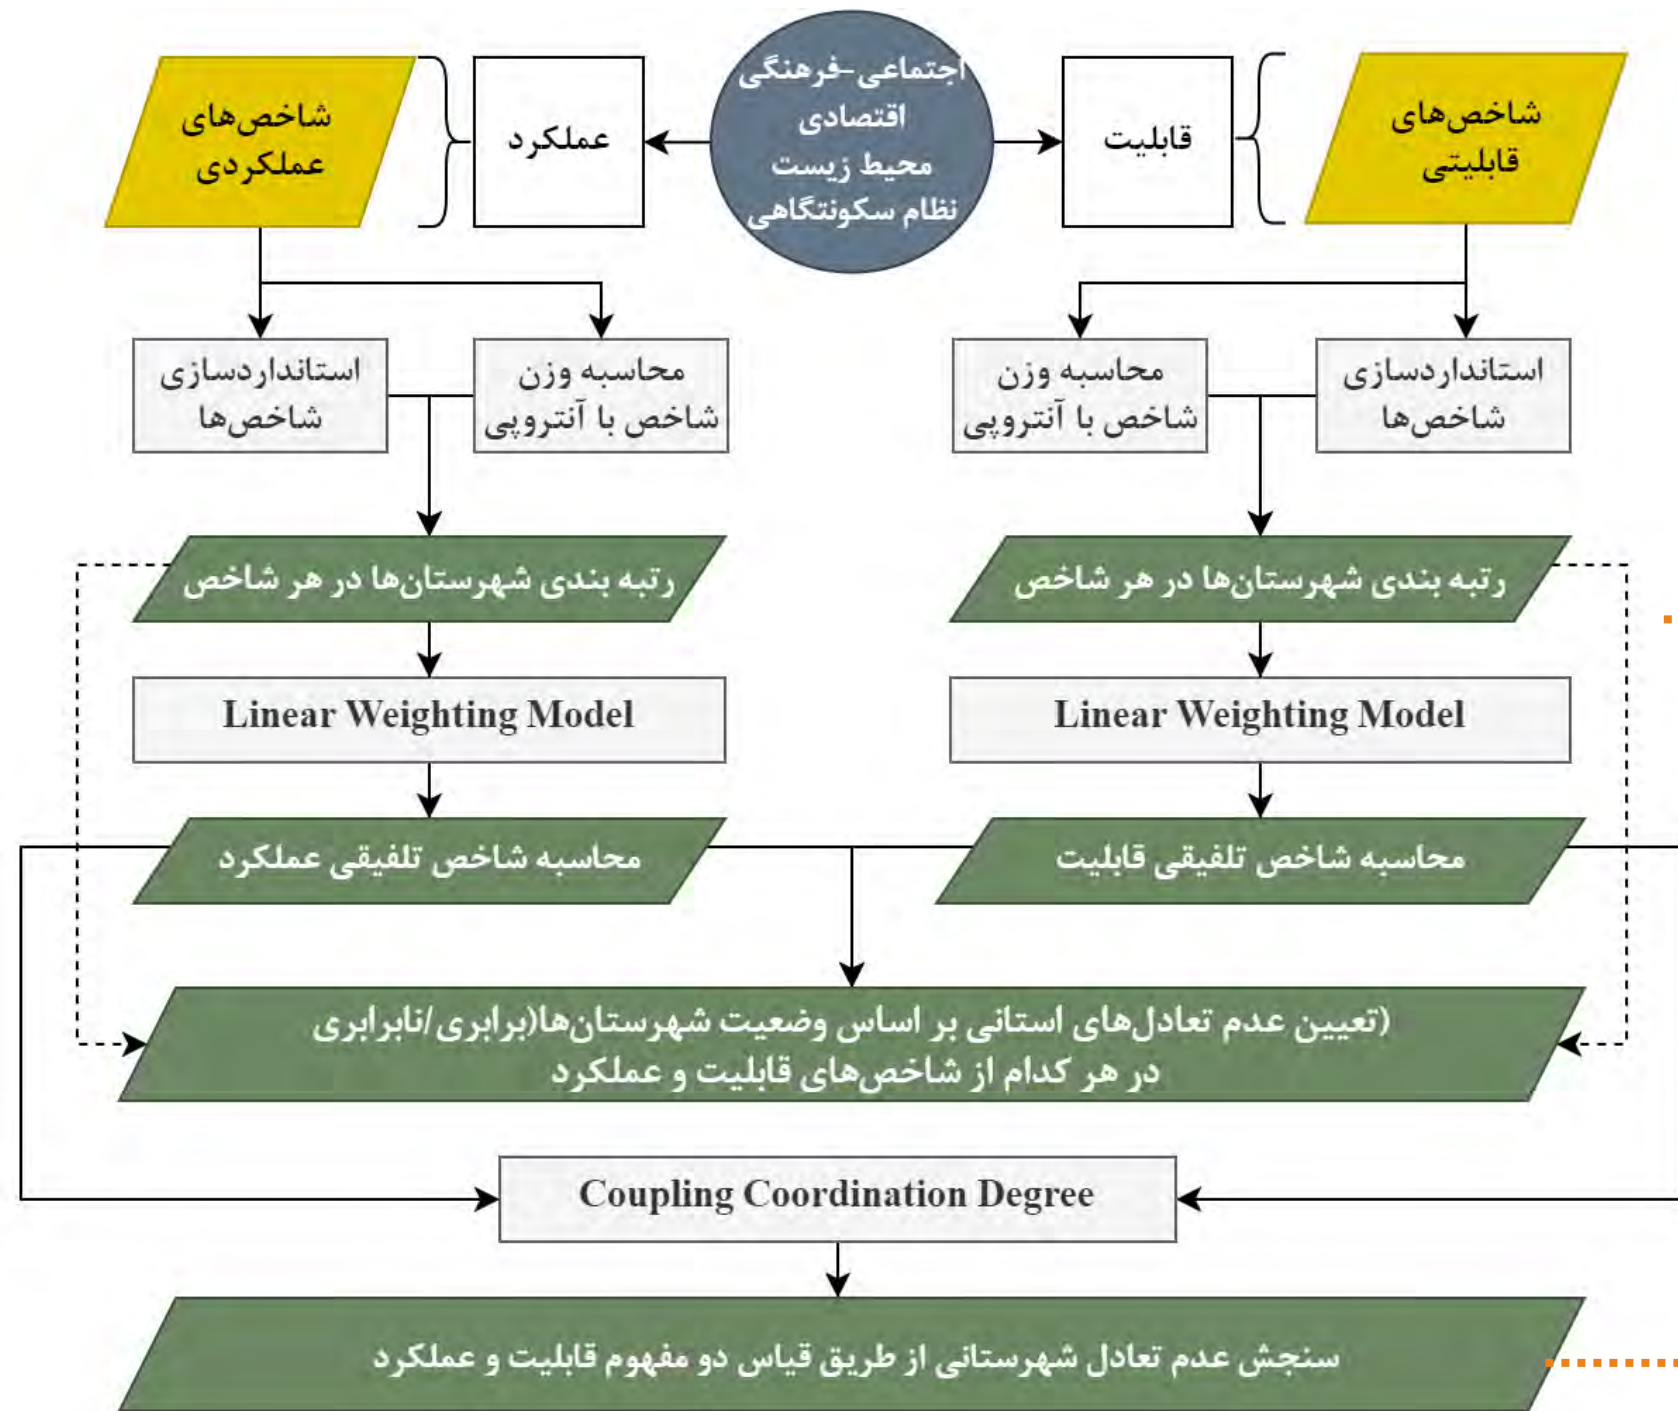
شاخص‌های قابلیتی

قابلیت

اجتماعی-فرهنگی
اقتصادی
محیط زیست
نظام سکونتگاهی

عملکرد

شاخص‌های عملکردی

استانداردسازی شاخص‌ها

محاسبه وزن شاخص با آنتروپی

محاسبه وزن شاخص با آنتروپی

استانداردسازی شاخص‌ها

رتبه بندی شهرستان‌ها در هر شاخص

رتبه بندی شهرستان‌ها در هر شاخص

Linear Weighting Model

Linear Weighting Model

محاسبه شاخص تلفیقی قابلیت

محاسبه شاخص تلفیقی عملکرد

(تعیین عدم تعادل‌های استانی بر اساس وضعیت شهرستان‌ها(برابری/نابرابری
در هر کدام از شاخص‌های قابلیت و عملکرد

Coupling Coordination Degree

سنجش عدم تعادل شهرستانی از طریق قیاس دو مفهوم قابلیت و عملکرد